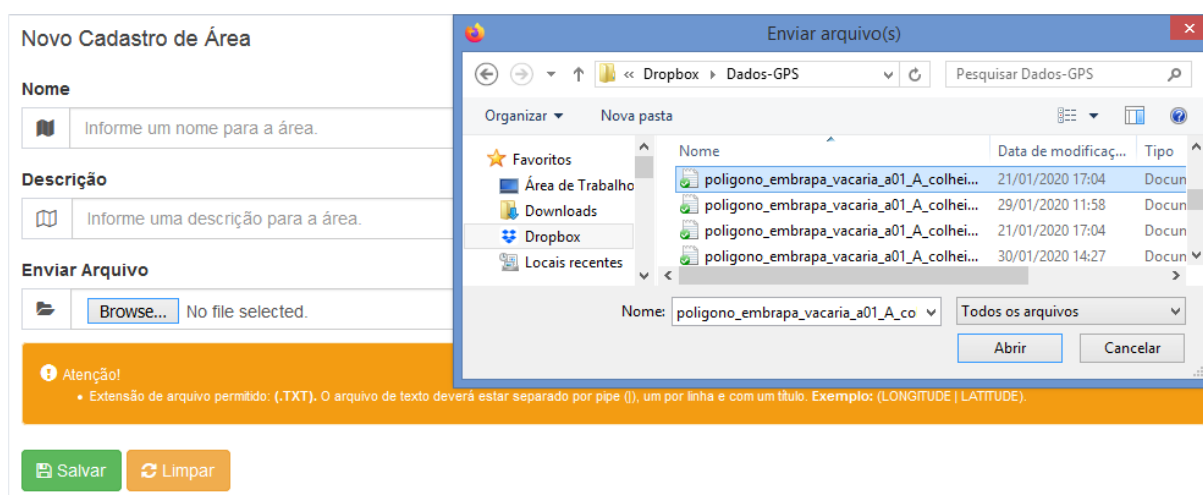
Novo Cadastro de Área

Nome

Informe um nome para a área.

Descrição

Informe uma descrição para a área.

Enviar Arquivo

Browse... No file selected.

Atenção!

• Extensão de arquivo permitido: (.TXT). O arquivo de texto deverá estar separado por pipe (|), um por linha e com um título. Exemplo: (LONGITUDE | LATITUDE).

Salvar Limpar

Enviar arquivo(s)

« Dropbox › Dados-GPS

Pesquisar Dados-GPS

Organizar ▾ Nova pasta

Favoritos
Área de Trabalho
Downloads
Dropbox
Locais recentes

| Nome | Data de modificaç... | Tipo |
|---|---|---|
| poligono_embrapa_vacaria_a01_A_colhei... | 21/01/2020 17:04 | Docun |
| poligono_embrapa_vacaria_a01_A_colhei... | 29/01/2020 11:58 | Docun |
| poligono_embrapa_vacaria_a01_A_colhei... | 21/01/2020 17:04 | Docun |
| poligono_embrapa_vacaria_a01_A_colhei... | 30/01/2020 14:27 | Docun |

Nome: poligono_embrapa_vacaria_a01_A_co

Todos os arquivos

Abrir Cancelar